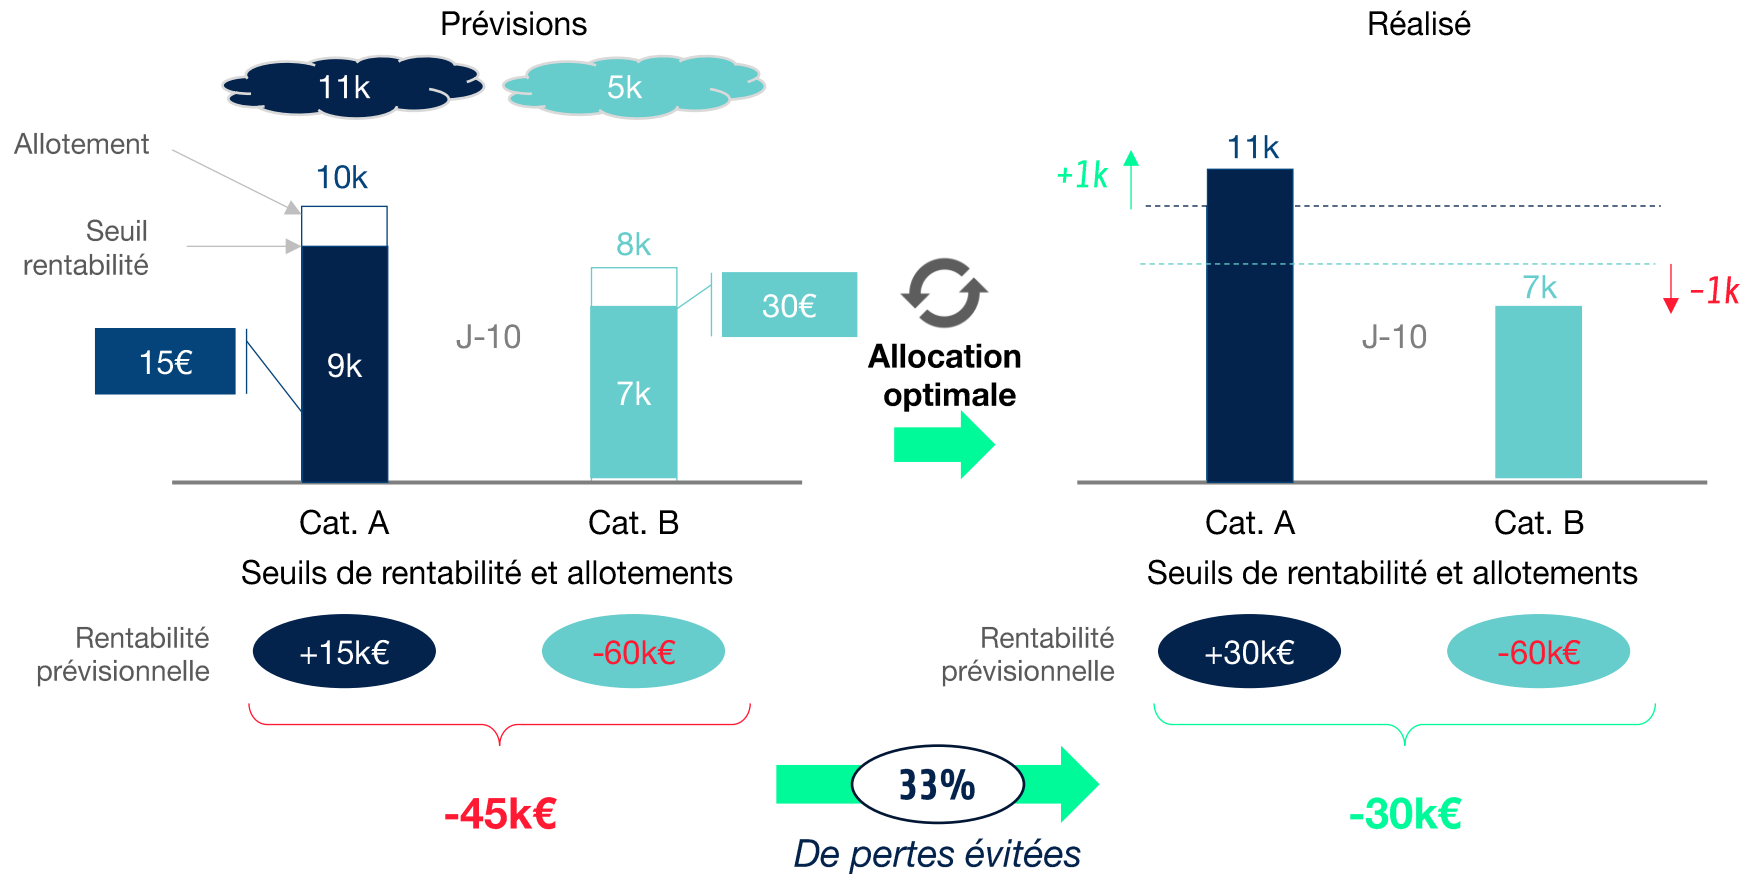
Prévisions

11k

5k

Allotement

Seuil rentabilité

10k

9k

15€

J-10

8k

7k

30€

Allocation optimale

Cat. A

Cat. B

Seuils de rentabilité et allotements

Rentabilité prévisionnelle

+15k€

-60k€

-45k€

33%

De pertes évitées

Réalisé

+1k

11k

-1k

7k

J-10

Cat. A

Cat. B

Seuils de rentabilité et allotements

Rentabilité prévisionnelle

+30k€

-60k€

-30k€